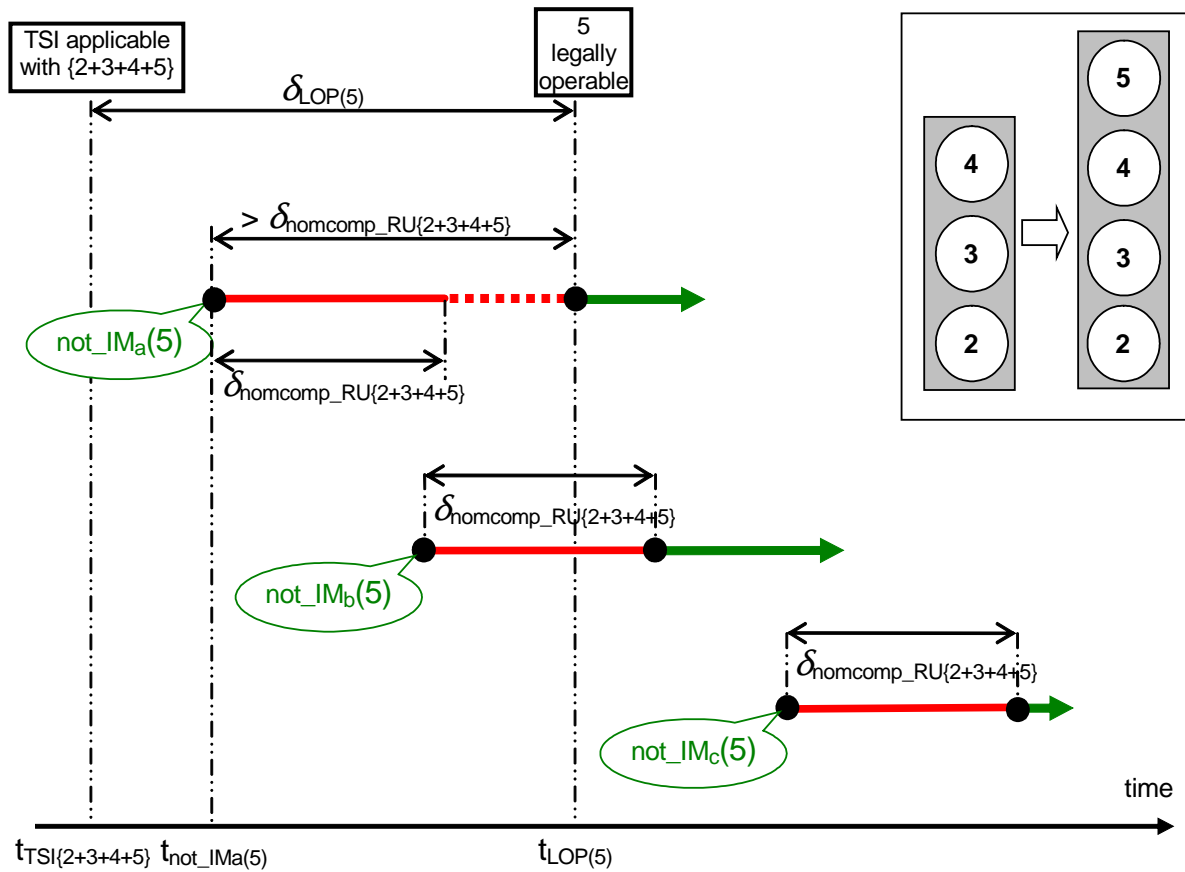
TSI applicable with {2+3+4+5}

5 legally operable

$\delta_{LOP(5)}$

$> \delta_{nomcomp\_RU\{2+3+4+5\}}$

not_IM$_a$(5)

$\delta_{nomcomp\_RU\{2+3+4+5\}}$

$\delta_{nomcomp\_RU\{2+3+4+5\}}$

not_IM$_b$(5)

$\delta_{nomcomp\_RU\{2+3+4+5\}}$

not_IM$_c$(5)

4
3
2

5
4
3
2

time

$t_{TSI\{2+3+4+5\}}$ $t_{not\_IMa(5)}$ $t_{LOP(5)}$